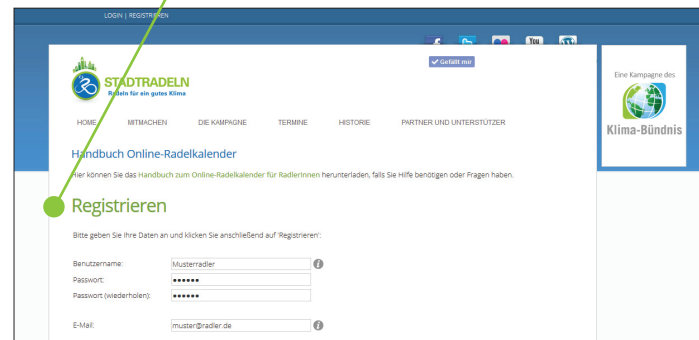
LOGIN | REGISTRIEREN

Gefällt mir

STADTRADELN
Radeln für ein gutes Klima

Eine Kampagne des

Klima-Bündnis

HOME MITMACHEN DIE KAMPAGNE TERMINE HISTORIE PARTNER UND UNTERSTÜTZER

Handbuch Online-Radelkalender

Hier können Sie das Handbuch zum Online-Radelkalender für RadlerInnen herunterladen, falls Sie Hilfe benötigen oder Fragen haben.

Registrieren

Bitte geben Sie Ihre Daten an und klicken Sie anschließend auf 'Registrieren':

Benutzername: Musterradler
Passwort: ●●●●●●
Passwort (wiederholen): ●●●●●●

E-Mail: muster@radler.de